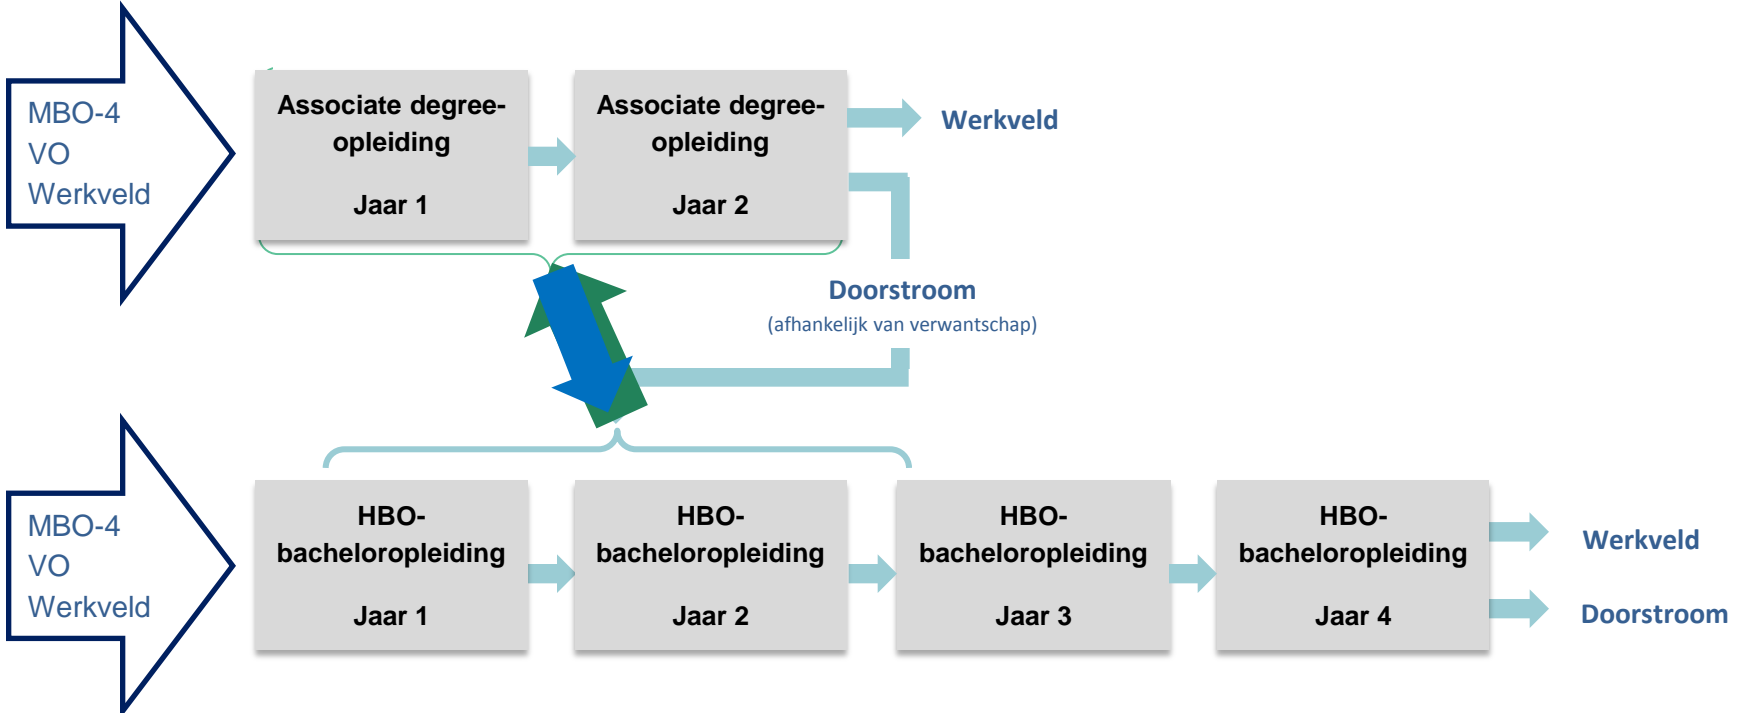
MBO-4
VO
Werkveld

Associate degree-opleiding

Jaar 1

Associate degree-opleiding

Jaar 2

Werkveld

Doorstroom
(afhankelijk van verwantschap)

MBO-4
VO
Werkveld

HBO-bacheloropleiding

Jaar 1

HBO-bacheloropleiding

Jaar 2

HBO-bacheloropleiding

Jaar 3

HBO-bacheloropleiding

Jaar 4

Werkveld

Doorstroom